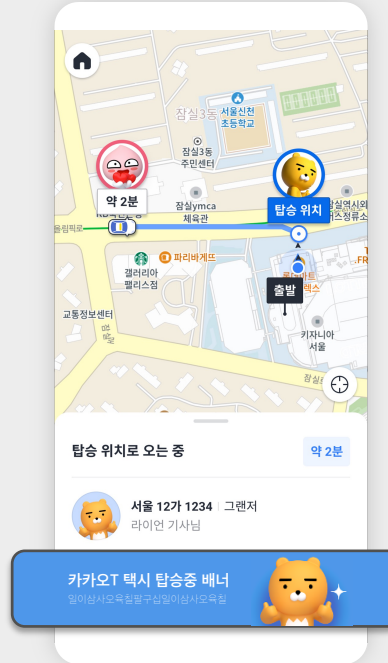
잠실3동
서울신천초등학교
잠실3동 주민센터
약 2분
탑승 위치
잠실ymca 체육관
파리바게뜨
갤러리아 팰리스점
출발
교통정보센터
키자니아 서울
잠실역사회
롯데마트
탑승 위치로 오는 중
약 2분
서울 12가 1234 | 그랜저
라이언 기사님
카카오T 택시 탑승중 배너
일이삼사오육칠팔구십일이삼사오육칠